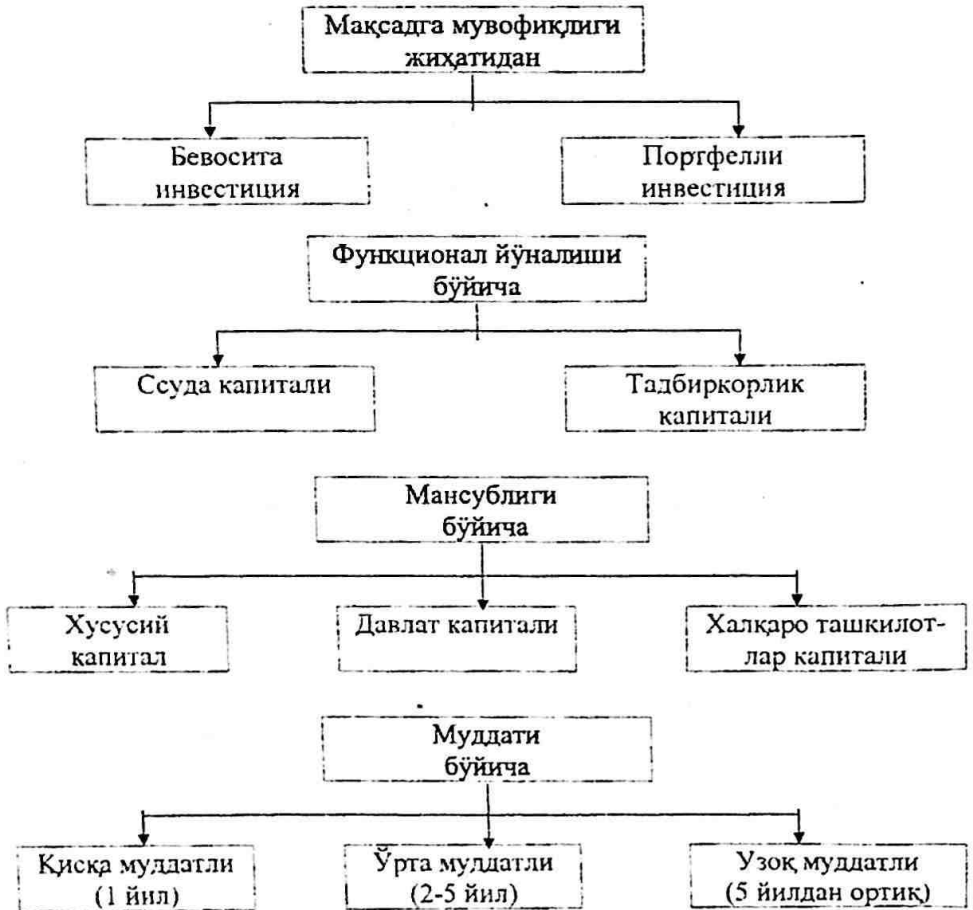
Мақсадга мувофиқлиги жиҳатидан

Бевосита инвестиция

Портфелли инвестиция

Функционал йўналиши бўйича

Ссуда капитали

Тадбиркорлик капитали

Мансублиги бўйича

Хусусий капитал

Давлат капитали

Халқаро ташкилотлар капитали

Муддати бўйича

Қисқа муддатли (1 йил)

Ўрта муддатли (2-5 йил)

Узоқ муддатли (5 йилдан ортиқ)